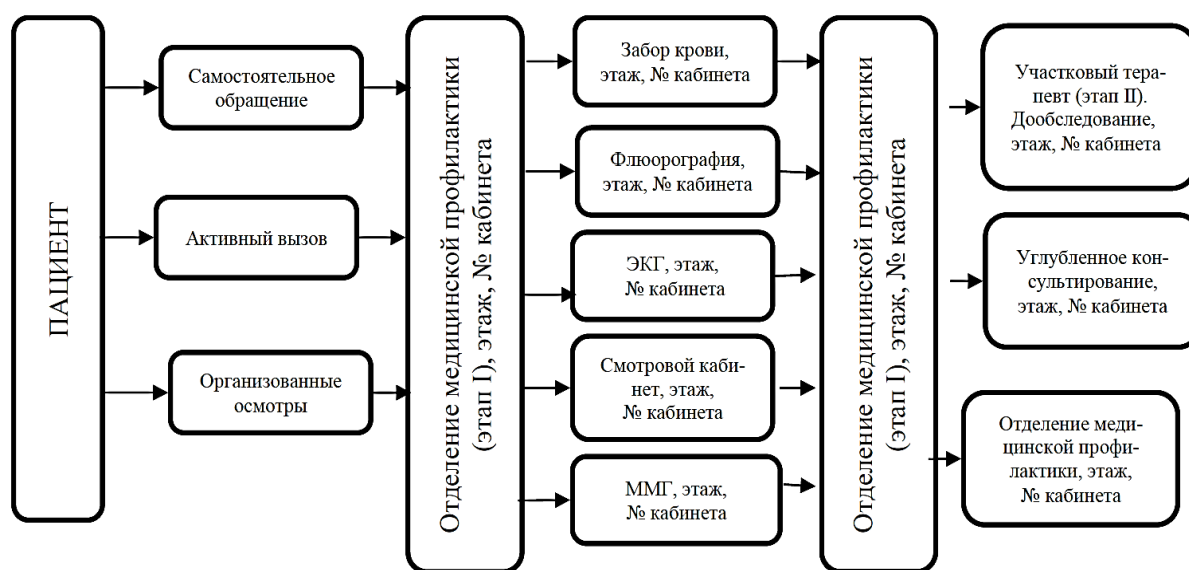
ПАЦИЕНТ

Самостоятельное обращение

Активный вызов

Организованные осмотры

Отделение медицинской профилактики (этап I), этаж, № кабинета

Забор крови, этаж, № кабинета

Флюорография, этаж, № кабинета

ЭКГ, этаж, № кабинета

Смотровой кабинет, этаж, № кабинета

ММГ, этаж, № кабинета

Отделение медицинской профилактики (этап I), этаж, № кабинета

Участковый терапевт (этап II). Дообследование, этаж, № кабинета

Углубленное консультирование, этаж, № кабинета

Отделение медицинской профилактики, этаж, № кабинета